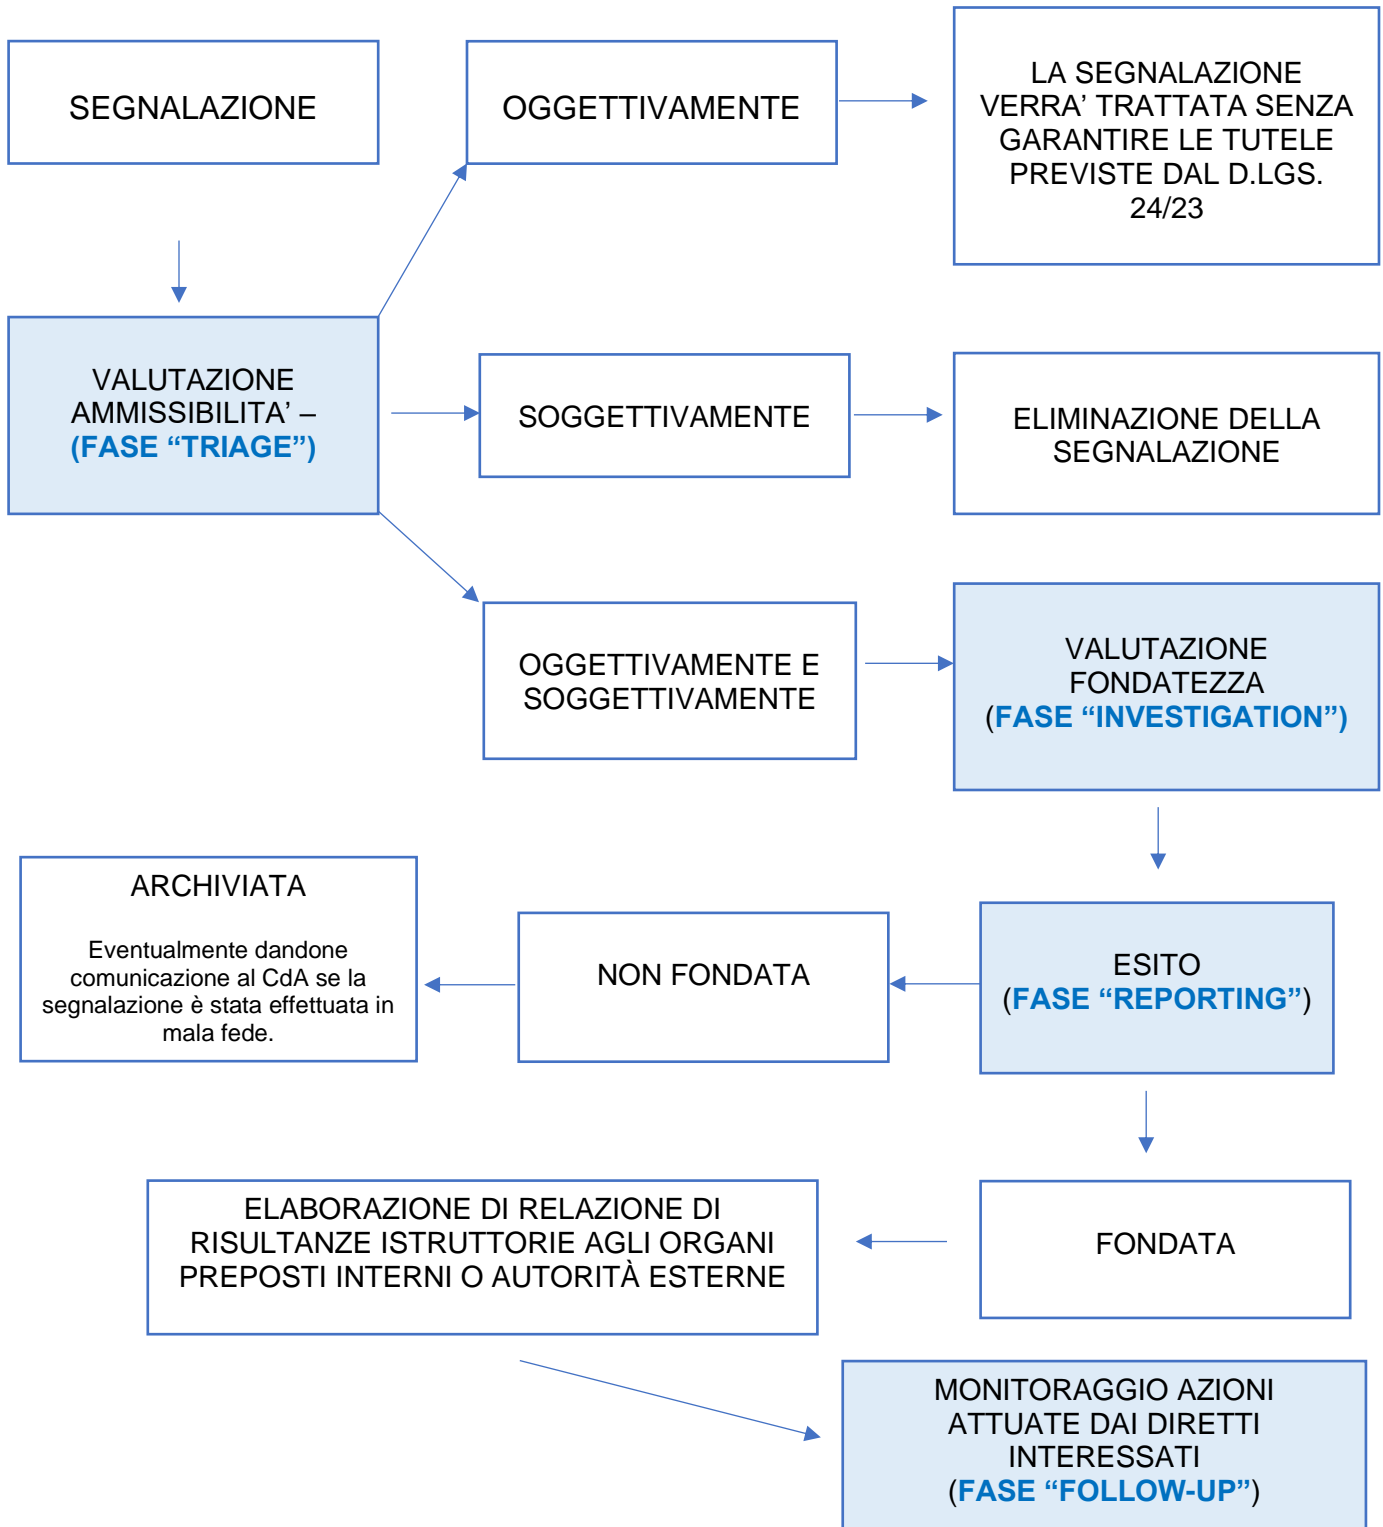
SEGNALAZIONE

OGGETTIVAMENTE

LA SEGNALAZIONE VERRA' TRATTATA SENZA GARANTIRE LE TUTELE PREVISTE DAL D.LGS. 24/23

VALUTAZIONE AMMISSIBILITA' – (FASE "TRIAGE")

SOGGETTIVAMENTE

ELIMINAZIONE DELLA SEGNALAZIONE

OGGETTIVAMENTE E SOGGETTIVAMENTE

VALUTAZIONE FONDATEZZA (FASE "INVESTIGATION")

ARCHIVIATA

Eventualmente dandone comunicazione al CdA se la segnalazione è stata effettuata in mala fede.

NON FONDATA

ESITO (FASE "REPORTING")

ELABORAZIONE DI RELAZIONE DI RISULTANZE ISTRUTTORIE AGLI ORGANI PREPOSTI INTERNI O AUTORITÀ ESTERNE

FONDATA

MONITORAGGIO AZIONI ATTUATE DAI DIRETTI INTERESSATI (FASE "FOLLOW-UP")